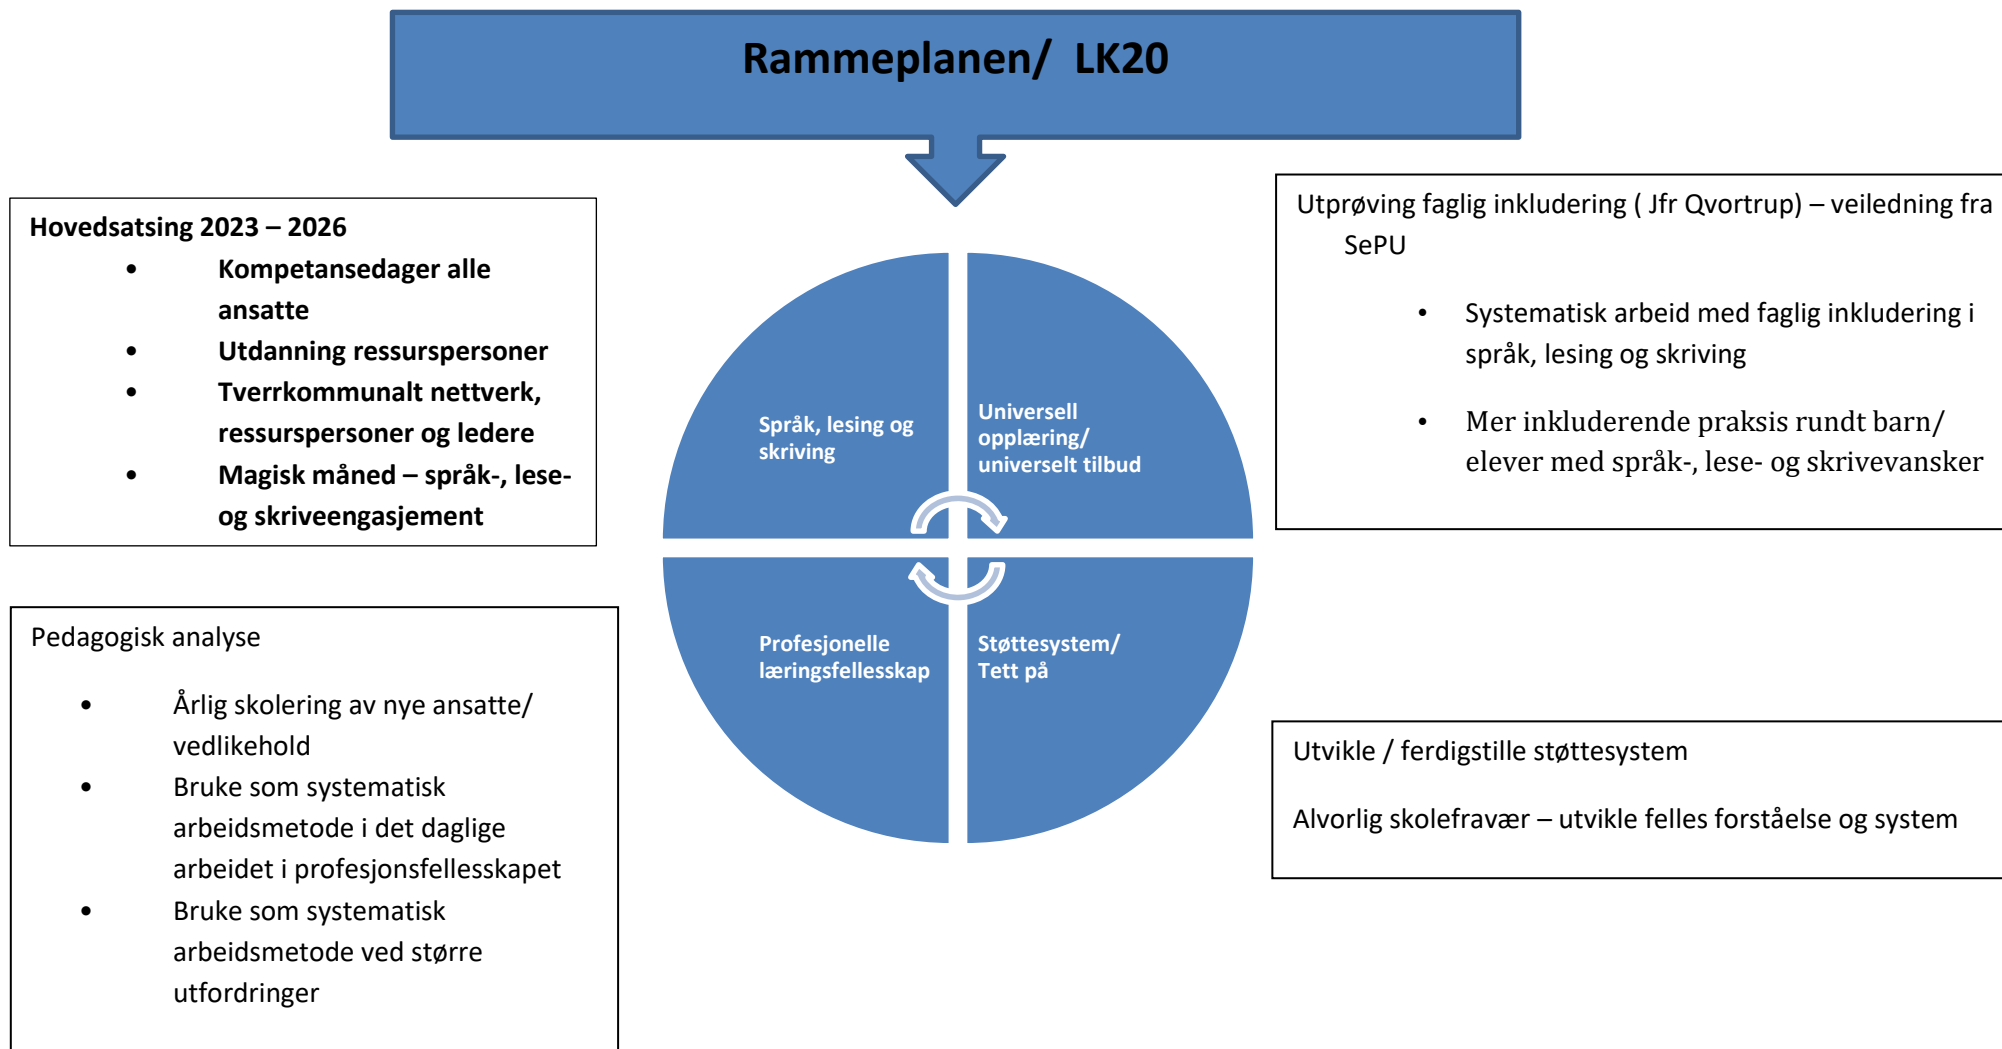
Rammeplanen/ LK20

Hovedsatsing 2023 – 2026

- Kompetansedager alle ansatte
- Utdanning ressurspersoner
- Tverrkommunalt nettverk, ressurspersoner og ledere
- Magisk måned – språk-, lese- og skriveengasjement

Pedagogisk analyse

- Årlig skolering av nye ansatte/ vedlikehold
- Bruke som systematisk arbeidsmetode i det daglige arbeidet i profesjonsfellesskapet
- Bruke som systematisk arbeidsmetode ved større utfordringer

Språk, lesing og skriving

Universell opplæring/ universelt tilbud

Profesjonelle læringsfellesskap

Støttesystem/ Tett på

Utprøving faglig inkludering ( Jfr Qvortrup) – veiledning fra SePU

- Systematisk arbeid med faglig inkludering i språk, lesing og skriving
- Mer inkluderende praksis rundt barn/ elever med språk-, lese- og skrivevansker

Utvikle / ferdigstille støttesystem

Alvorlig skolefravær – utvikle felles forståelse og system